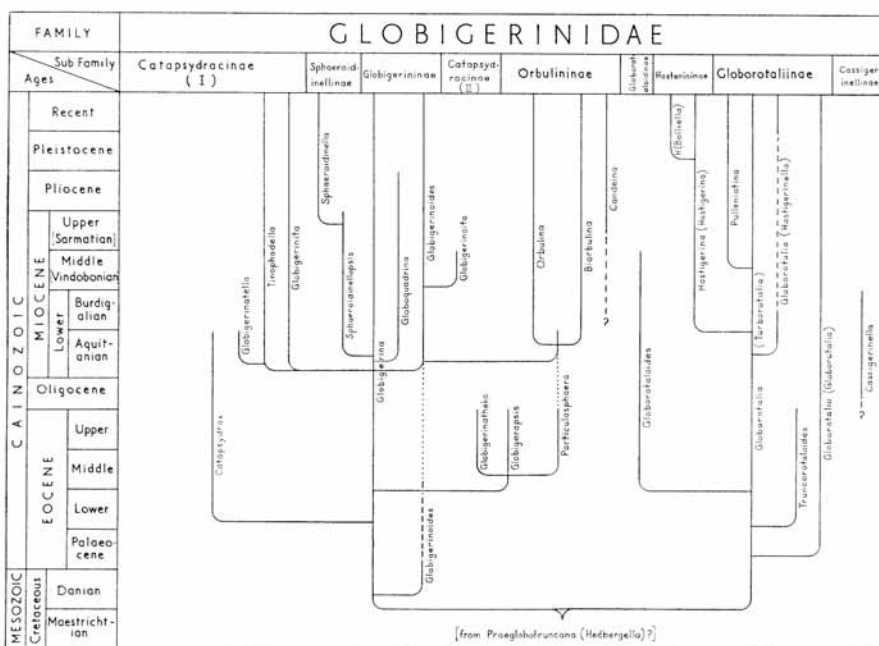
FAMILY

GLOBIGERINIDAE

Sub Family
Ages

Catapsydracinae (I)

Sphaeroidinellinae

Globigerininae

Catapsydracinae (II)

Orbulininae

Globorotaloidinae

Hastigerininae

Globorotaliinae

Cassigerinellinae

Recent

Pleistocene

Pliocene

CAINOZOIC

MIOCENE

Upper (Sarmatian)

Middle Vindobonian

Lower

Burdigalian

Aquitanian

Oligocene

EOCENE

Upper

Middle

Lower

Palaeocene

MESOZOIC

Cretaceous

Danian

Maestrichtian

Tinophodella

Globigerinita

Sphaeroidinella

Globigerinoides

Globigerinatella

Sphaeroidinellopsis

Globoquadrina

Globigerinatia

Orbulina

Biorbulina

Candeina

H.(Bolliella)

Hastigerina (Hastigerina)

Pulleniatina

Globorotalia (Hastigerinella)

(Turborotalia)

Globorotalia (Globorotalia)

Cassigerinella

Catapsydrax

Globigerina

Globigerinatheka

Globigerapsis

Porticulasphaera

Globorotaloides

Globorotalia

Truncorotaloides

Globigerinoides

[from Praeglobotruncana (Hedbergella)?]